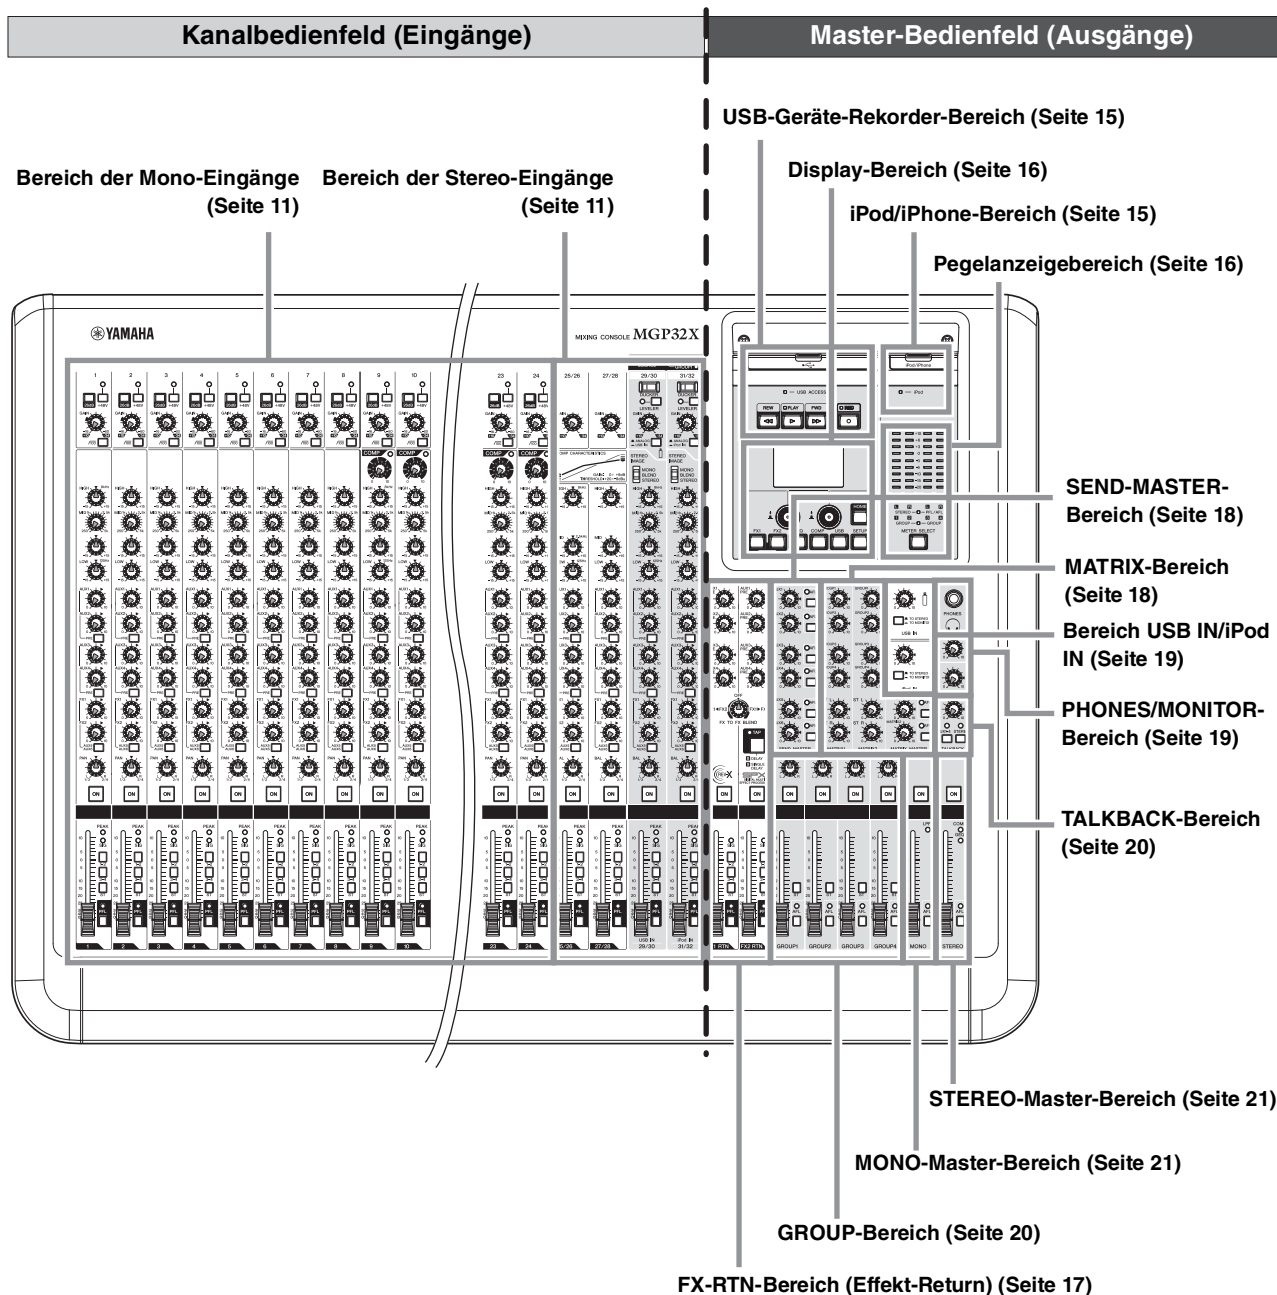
Kanalbedienfeld (Eingänge)

Master-Bedienfeld (Ausgänge)

USB-Geräte-Rekorder-Bereich (Seite 15)

Display-Bereich (Seite 16)

iPod/iPhone-Bereich (Seite 15)

Pegelanzeigebereich (Seite 16)

Bereich der Mono-Eingänge (Seite 11)

Bereich der Stereo-Eingänge (Seite 11)

YAMAHA

MIXING CONSOLE MGP32X

SEND-MASTER-Bereich (Seite 18)

MATRIX-Bereich (Seite 18)

Bereich USB IN/iPod IN (Seite 19)

PHONES/MONITOR-Bereich (Seite 19)

TALKBACK-Bereich (Seite 20)

STEREO-Master-Bereich (Seite 21)

MONO-Master-Bereich (Seite 21)

GROUP-Bereich (Seite 20)

FX-RTN-Bereich (Effekt-Return) (Seite 17)